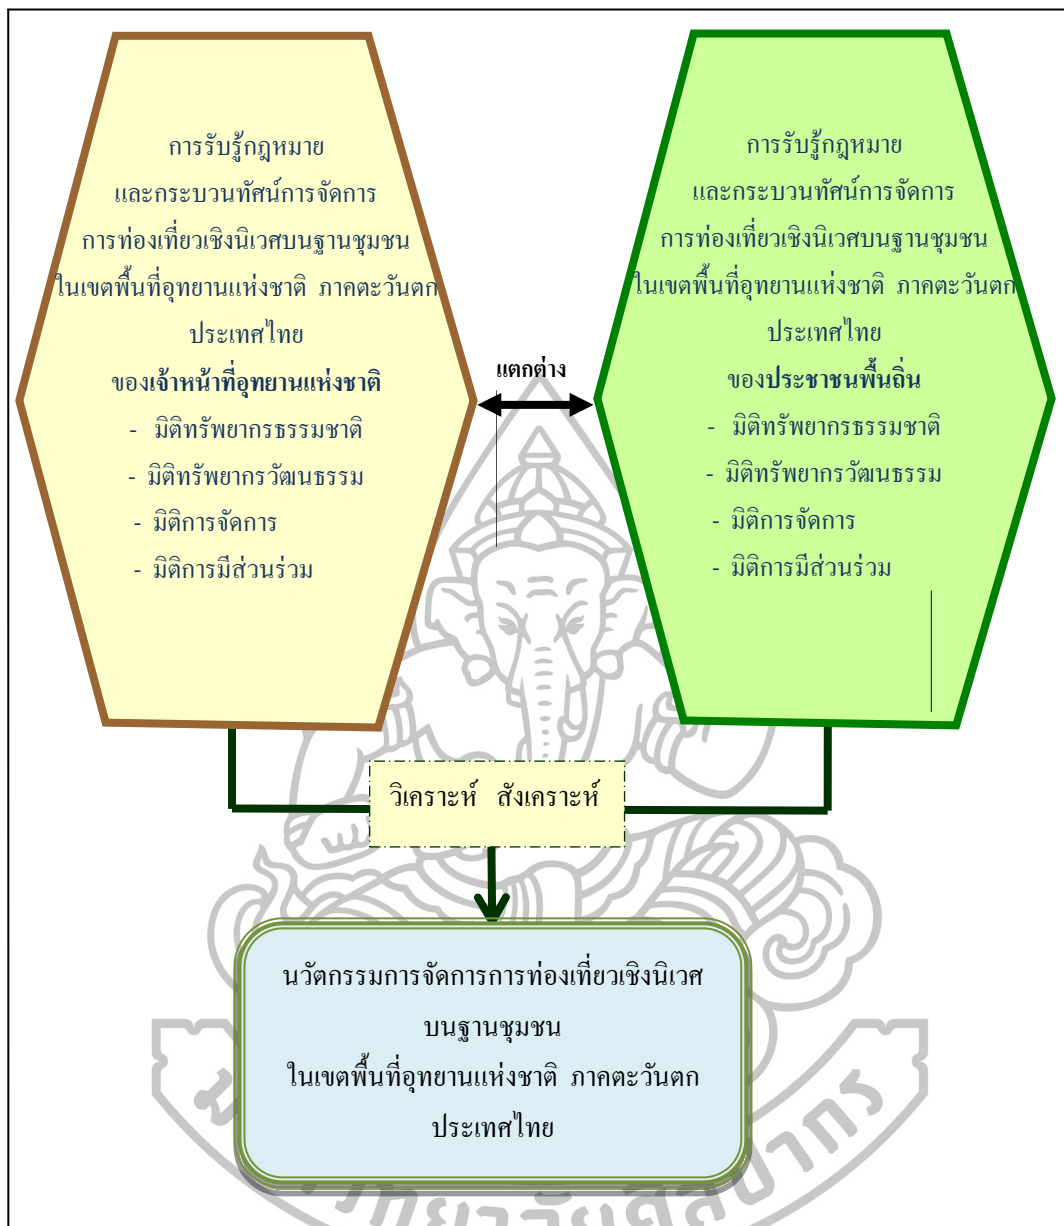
การรับรู้กฎหมาย
และกระบวนทัศน์การจัดการ
การท่องเที่ยวเชิงนิเวศบนฐานชุมชน
ในเขตพื้นที่อุทยานแห่งชาติ ภาคตะวันตก
ประเทศไทย
ของเจ้าหน้าที่อุทยานแห่งชาติ
- มิติทรัพยากรธรรมชาติ
- มิติทรัพยากรวัฒนธรรม
- มิติการจัดการ
- มิติการมีส่วนร่วม

แตกต่าง

การรับรู้กฎหมาย
และกระบวนทัศน์การจัดการ
การท่องเที่ยวเชิงนิเวศบนฐานชุมชน
ในเขตพื้นที่อุทยานแห่งชาติ ภาคตะวันตก
ประเทศไทย
ของประชาชนพื้นถิ่น
- มิติทรัพยากรธรรมชาติ
- มิติทรัพยากรวัฒนธรรม
- มิติการจัดการ
- มิติการมีส่วนร่วม

วิเคราะห์ สังเคราะห์

นวัตกรรมการจัดการการท่องเที่ยวเชิงนิเวศ
บนฐานชุมชน
ในเขตพื้นที่อุทยานแห่งชาติ ภาคตะวันตก
ประเทศไทย

มหาวิทยาลัยศิลปากร